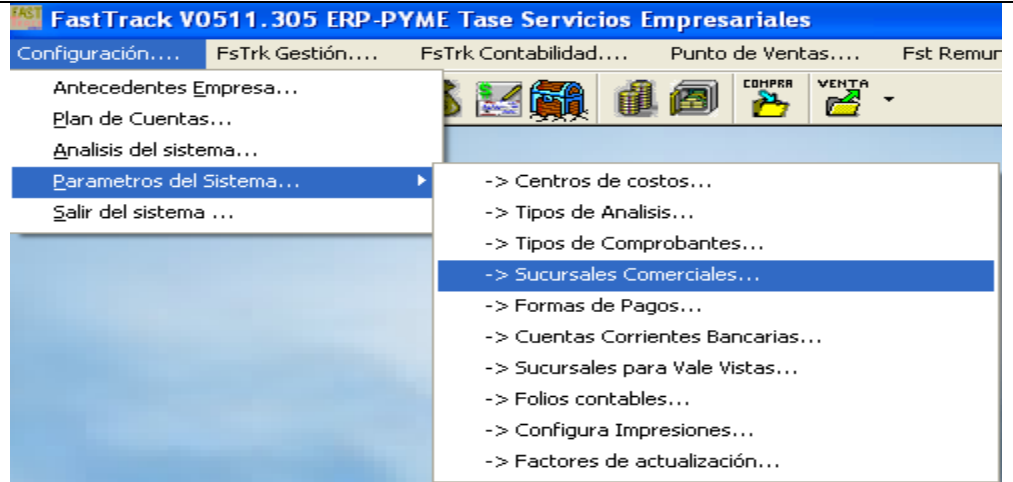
FastTrack V0511.305 ERP-PYME Tase Servicios Empresariales

Configuración.... FsTrk Gestión.... FsTrk Contabilidad.... Punto de Ventas.... Fst Remun

Antecedentes Empresa...
Plan de Cuentas...
Analisis del sistema...
Parametros del Sistema...
Salir del sistema ...

COMPRA
VENTA

-> Centros de costos...
-> Tipos de Analisis...
-> Tipos de Comprobantes...
-> Sucursales Comerciales...
-> Formas de Pagos...
-> Cuentas Corrientes Bancarias...
-> Sucursales para Vale Vistas...
-> Folios contables...
-> Configura Impresiones...
-> Factores de actualización...